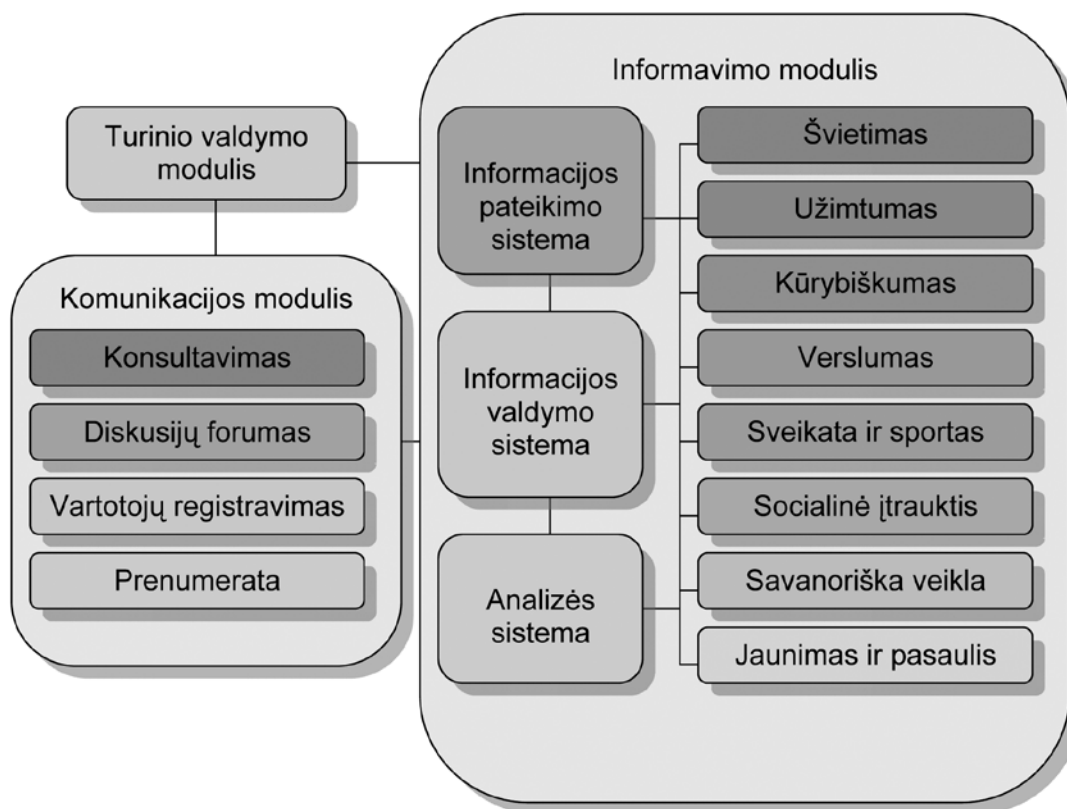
Turinio valdymo modulis

Komunikacijos modulis

Konsultavimas

Diskusijų forumas

Vartotojų registravimas

Prenumerata

Informavimo modulis

Informacijos pateikimo sistema

Informacijos valdymo sistema

Analizės sistema

Švietimas

Užimtumas

Kūrybiškumas

Verslumas

Sveikata ir sportas

Socialinė įtrauktis

Savanoriška veikla

Jaunimas ir pasaulis